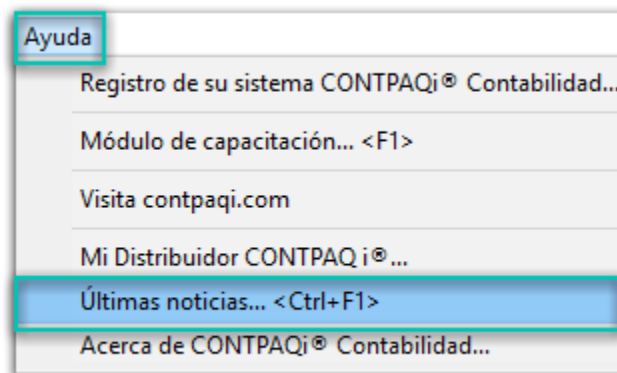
Ayuda

Registro de su sistema CONTPAQi® Contabilidad...

Módulo de capacitación... <F1>

Visita contpaqi.com

Mi Distribuidor CONTPAQ i®...

Últimas noticias... <Ctrl+F1>

Acerca de CONTPAQi® Contabilidad...